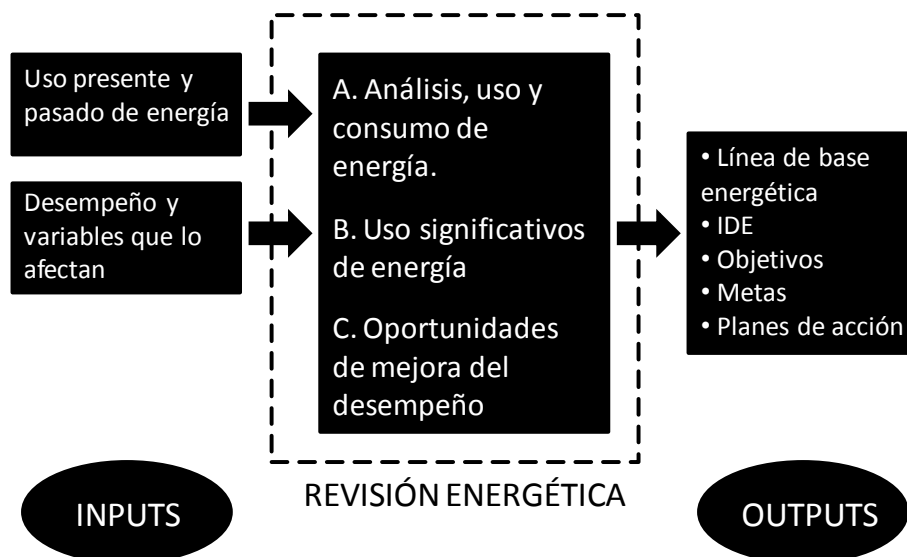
Uso presente y pasado de energía

Desempeño y variables que lo afectan

A. Análisis, uso y consumo de energía.

B. Uso significativos de energía

C. Oportunidades de mejora del desempeño

• Línea de base energética
• IDE
• Objetivos
• Metas
• Planes de acción

INPUTS

REVISIÓN ENERGÉTICA

OUTPUTS